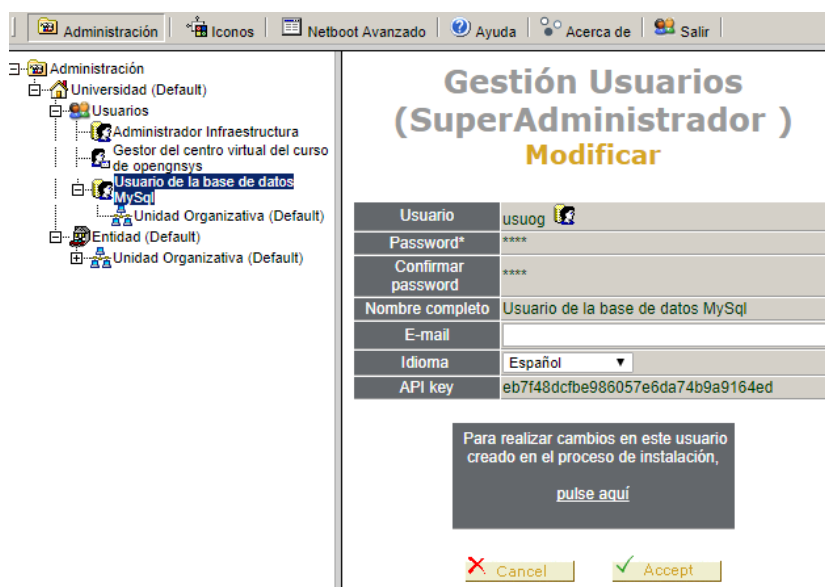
Administración | Iconos | Netboot Avanzado | Ayuda | Acerca de | Salir

Administración
Universidad (Default)
Usuarios
Administrador Infraestructura
Gestor del centro virtual del curso de opengnsys
Usuario de la base de datos MySql
Unidad Organizativa (Default)
Entidad (Default)
Unidad Organizativa (Default)

Gestión Usuarios (SuperAdministrador )
Modificar

| | |
|---|---|
| Usuario | usuog |
| Password* | **** |
| Confirmar password | **** |
| Nombre completo | Usuario de la base de datos MySql |
| E-mail | |
| Idioma | Español |
| API key | eb7f48dcfbe986057e6da74b9a9164ed |

Para realizar cambios en este usuario creado en el proceso de instalación,

pulse aquí

Cancel
Accept